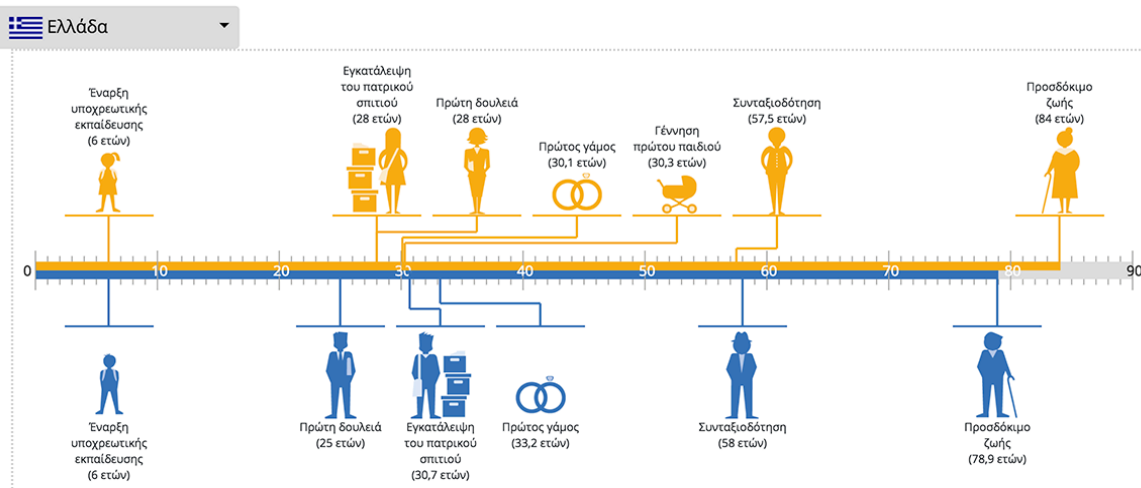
Ελλάδα

Έναρξη υποχρεωτικής εκπαίδευσης (6 ετών)

Εγκατάλειψη του πατρικού σπιτιού (28 ετών)

Πρώτη δουλειά (28 ετών)

Πρώτος γάμος (30,1 ετών)

Γέννηση πρώτου παιδιού (30,3 ετών)

Συνταξιοδότηση (57,5 ετών)

Προσδόκιμο ζωής (84 ετών)

0 10 20 30 40 50 60 70 80 90

Έναρξη υποχρεωτικής εκπαίδευσης (6 ετών)

Πρώτη δουλειά (25 ετών)

Εγκατάλειψη του πατρικού σπιτιού (30,7 ετών)

Πρώτος γάμος (33,2 ετών)

Συνταξιοδότηση (58 ετών)

Προσδόκιμο ζωής (78,9 ετών)